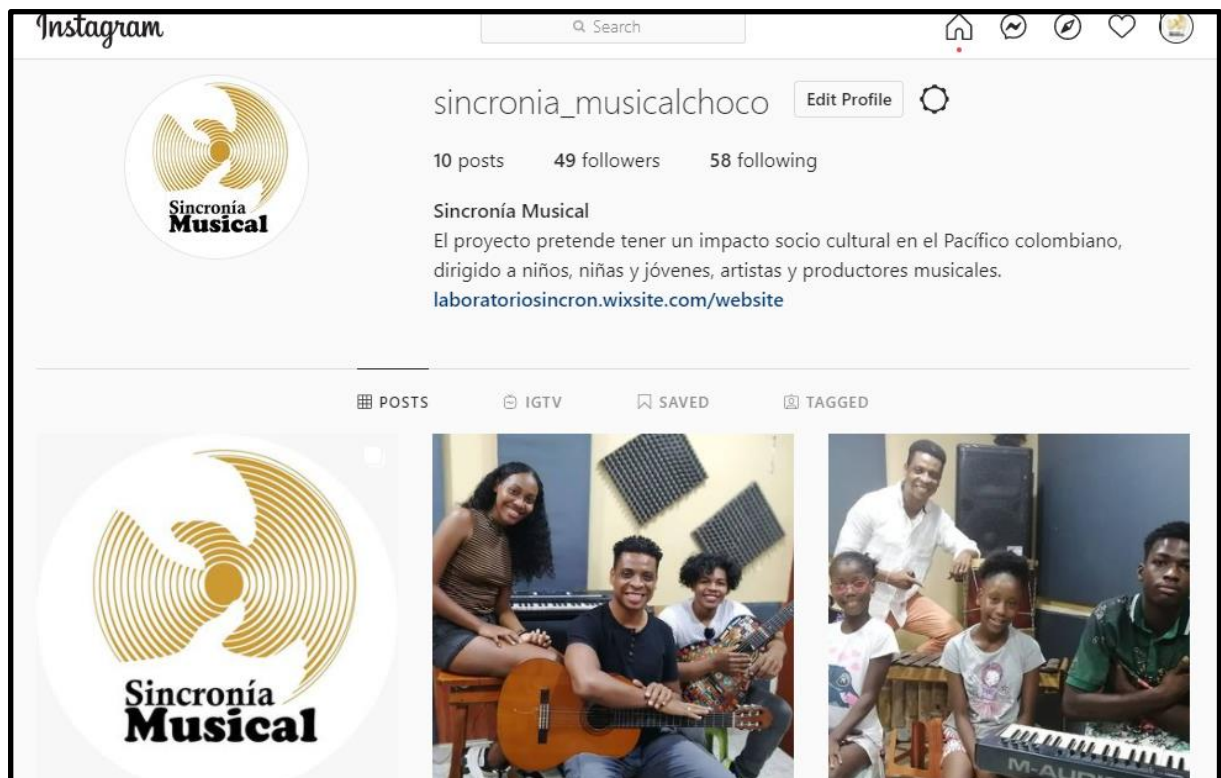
Instagram

Search

Sincronía Musical

sincronia_musicalchoco Edit Profile

10 posts 49 followers 58 following

Sincronía Musical
El proyecto pretende tener un impacto socio cultural en el Pacífico colombiano, dirigido a niños, niñas y jóvenes, artistas y productores musicales.
laboratoriosincron.wixsite.com/website

POSTS IGTV SAVED TAGGED

Sincronía Musical

M-AUD